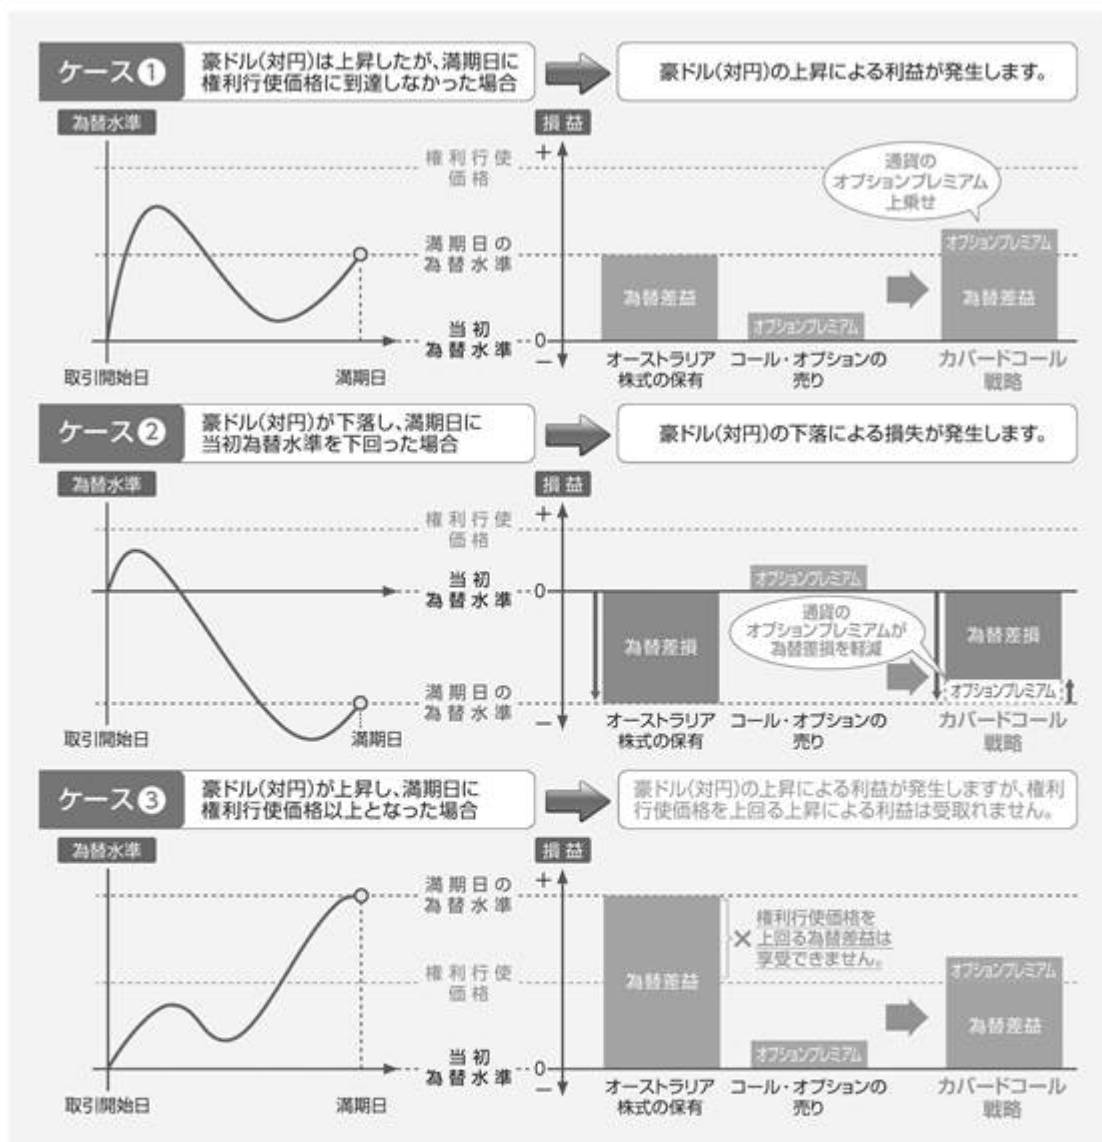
ケース①
豪ドル(対円)は上昇したが、満期日に権利行使価格に到達しなかった場合

豪ドル(対円)の上昇による利益が発生します。

為替水準
権利行使価格
満期日の為替水準
当初為替水準
取引開始日
満期日

損益
+
0
−
通貨のオプションプレミアム上乗せ
為替差益
オプションプレミアム
オプションプレミアム
為替差益
オーストラリア株式の保有
コール・オプションの売り
カバードコール戦略

ケース②
豪ドル(対円)が下落し、満期日に当初為替水準を下回った場合

豪ドル(対円)の下落による損失が発生します。

為替水準
権利行使価格
当初為替水準
満期日の為替水準
取引開始日
満期日

損益
+
0
−
オプションプレミアム
為替差損
通貨のオプションプレミアムが為替差損を軽減
為替差損
オプションプレミアム
オーストラリア株式の保有
コール・オプションの売り
カバードコール戦略

ケース③
豪ドル(対円)が上昇し、満期日に権利行使価格以上となった場合

豪ドル(対円)の上昇による利益が発生しますが、権利行使価格を上回る上昇による利益は受取れません。

為替水準
満期日の為替水準
権利行使価格
当初為替水準
取引開始日
満期日

損益
+
0
−
為替差益
× 権利行使価格を上回る為替差益は享受できません。
オプションプレミアム
オプションプレミアム
為替差益
オーストラリア株式の保有
コール・オプションの売り
カバードコール戦略